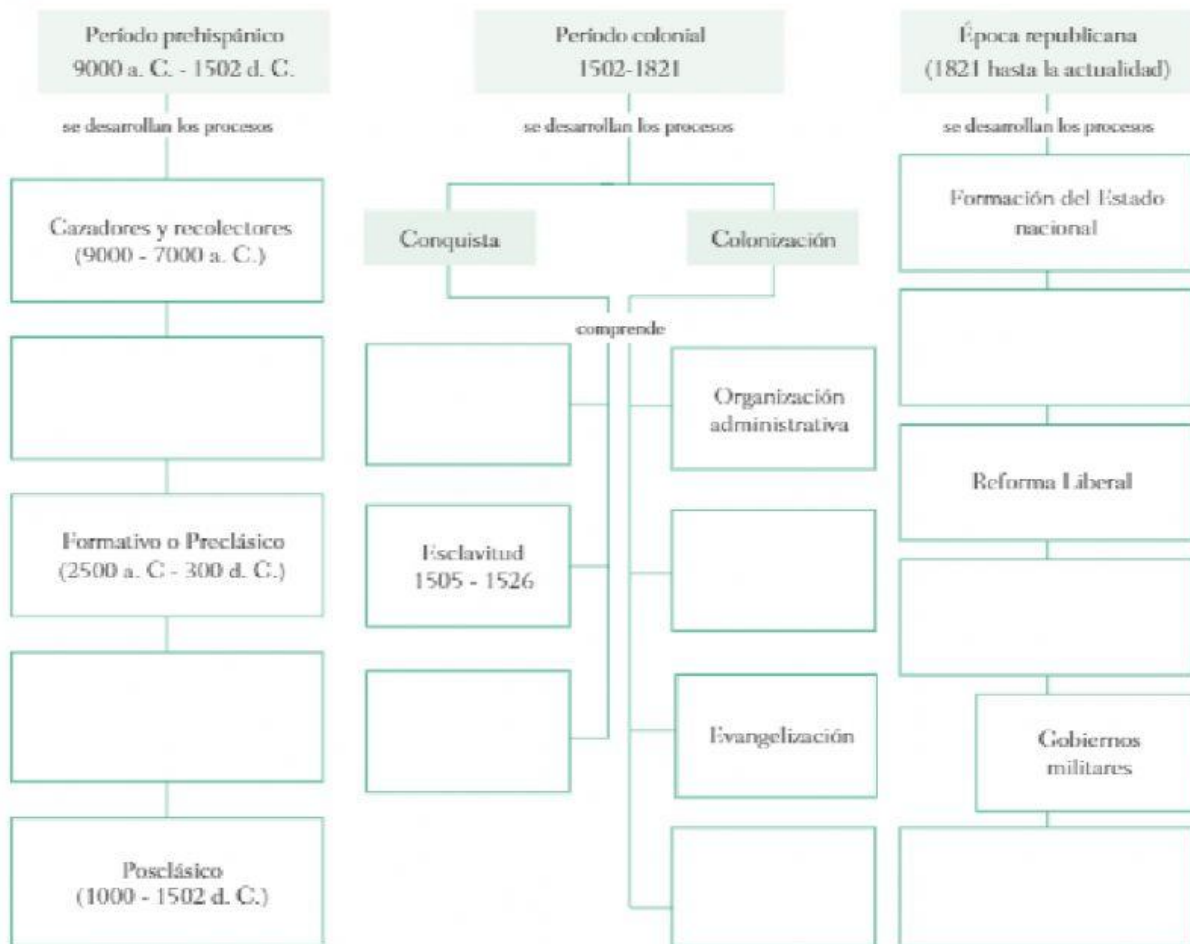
Período prehispánico
9000 a. C. - 1502 d. C.

se desarrollan los procesos

Cazadores y recolectores
(9000 - 7000 a. C.)

Formativo o Preclásico
(2500 a. C - 300 d. C.)

Posclásico
(1000 - 1502 d. C.)

Período colonial
1502-1821

se desarrollan los procesos

Conquista

Colonización

comprende

Organización administrativa

Esclavitud
1505 - 1526

Evangelización

Época republicana
(1821 hasta la actualidad)

se desarrollan los procesos

Formación del Estado nacional

Reforma Liberal

Gobiernos militares